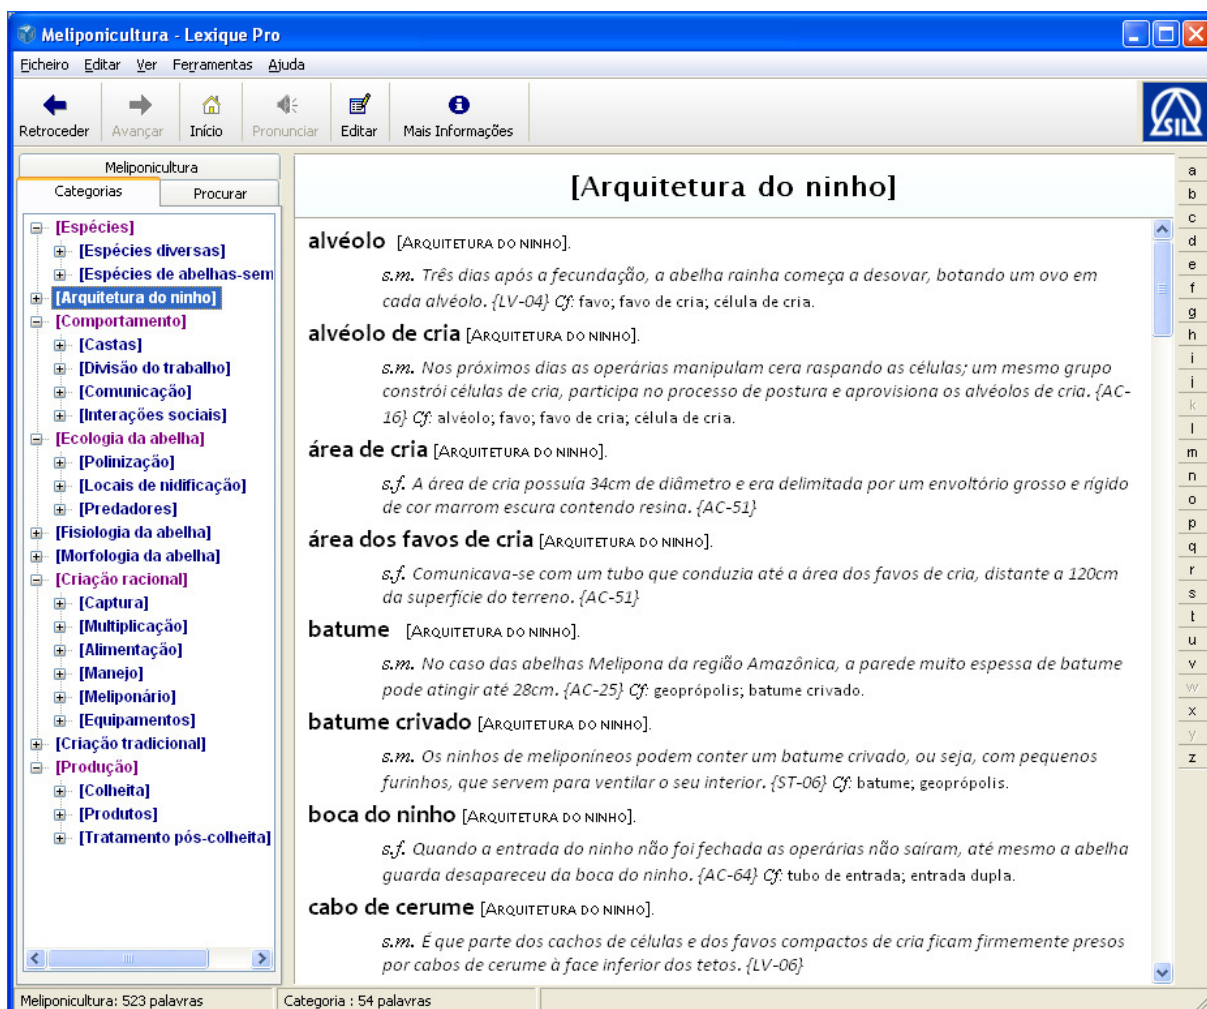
Meliponicultura - Lexique Pro

Ficheiro Editar Ver Ferramentas Ajuda

Retroceder Avançar Início Pronunciar Editar Mais Informações

SIL

Meliponicultura
Categorias Procurar

[Espécies]
[Espécies diversas]
[Espécies de abelhas-sem
[Arquitetura do ninho]
[Comportamento]
[Castas]
[Divisão do trabalho]
[Comunicação]
[Interações sociais]
[Ecologia da abelha]
[Polinização]
[Locais de nidificação]
[Predadores]
[Fisiologia da abelha]
[Morfologia da abelha]
[Criação racional]
[Captura]
[Multiplicação]
[Alimentação]
[Manejo]
[Meliponário]
[Equipamentos]
[Criação tradicional]
[Produção]
[Colheita]
[Produtos]
[Tratamento pós-colheita]

[Arquitetura do ninho]

alvéolo [Arquitetura do ninho].
s.m. Três dias após a fecundação, a abelha rainha começa a desovar, botando um ovo em cada alvéolo. {LV-04} Cf. favo; favo de cria; célula de cria.

alvéolo de cria [Arquitetura do ninho].
s.m. Nos próximos dias as operárias manipulam cera raspando as células; um mesmo grupo constrói células de cria, participa no processo de postura e aprovisiona os alvéolos de cria. {AC-16} Cf. alvéolo; favo; favo de cria; célula de cria.

área de cria [Arquitetura do ninho].
s.f. A área de cria possuía 34cm de diâmetro e era delimitada por um envoltório grosso e rígido de cor marrom escura contendo resina. {AC-51}

área dos favos de cria [Arquitetura do ninho].
s.f. Comunicava-se com um tubo que conduzia até a área dos favos de cria, distante a 120cm da superfície do terreno. {AC-51}

batume [Arquitetura do ninho].
s.m. No caso das abelhas Melipona da região Amazônica, a parede muito espessa de batume pode atingir até 28cm. {AC-25} Cf. geoprópolis; batume crivado.

batume crivado [Arquitetura do ninho].
s.m. Os ninhos de meliponíneos podem conter um batume crivado, ou seja, com pequenos furinhos, que servem para ventilar o seu interior. {ST-06} Cf. batume; geoprópolis.

boca do ninho [Arquitetura do ninho].
s.f. Quando a entrada do ninho não foi fechada as operárias não saíram, até mesmo a abelha guarda desapareceu da boca do ninho. {AC-64} Cf. tubo de entrada; entrada dupla.

cabo de cerume [Arquitetura do ninho].
s.m. É que parte dos cachos de células e dos favos compactos de cria ficam firmemente presos por cabos de cerume à face inferior dos tetos. {LV-06}

a b c d e f g h i j k l m n o p q r s t u v w x y z

Meliponicultura: 523 palavras
Categoria : 54 palavras